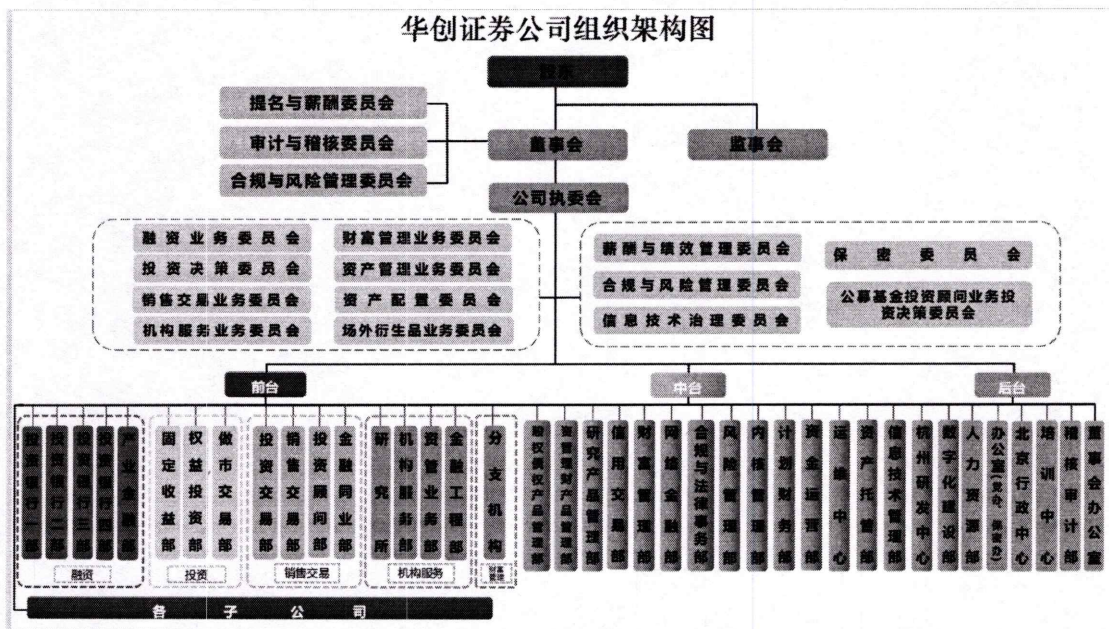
华创证券公司组织架构图

股东

提名与薪酬委员会
审计与稽核委员会
合规与风险管理委员会

董事会

监事会

公司执委会

融资业务委员会
投资决策委员会
销售交易业务委员会
机构服务业务委员会
财富管理业务委员会
资产管理业务委员会
资产配置委员会
场外衍生品业务委员会

薪酬与绩效管理委员会
合规与风险管理委员会
信息技术治理委员会
保密委员会
公募基金投资顾问业务投资决策委员会

前台
中台
后台

投资银行一部
投资银行二部
投资银行三部
投资银行四部
产业金融部
融资

固定收益部
权益投资部
做市交易部
投资

投资交易部
销售交易部
投资顾问部
金融同业部
销售交易

研究所
机构服务部
资管业务部
金融工程部
机构服务

分支机构
财富管理

股权类权产品管理部
固定收益类产品管理部
研究产品管理部
信用交易部
财富管理部
网络金融部
合规与法律事务部
风险管理部
内核管理部
计划财务部
资金运营部
运营中心
资产托管部
信息技术管理部
杭州研发中心
数字化建设部
人力资源部
办公室（党委、保密办）
北京行政中心
培训中心
稽核审计部
董事会办公室

各子公司